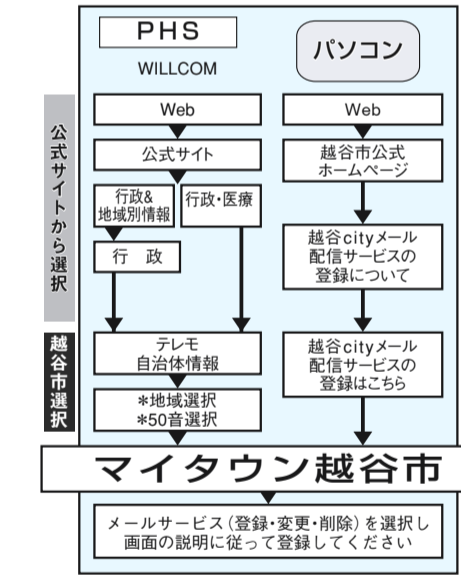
PHS

WILLCOM

パソコン

公式サイトから選択

Web

公式サイト

行政&地域別情報

行政・医療

行　政

Web

越谷市公式ホームページ

越谷cityメール配信サービスの登録について

越谷市選択

テレモ自治体情報

＊地域選択
＊50音選択

越谷cityメール配信サービスの登録はこちら

マイタウン越谷市

メールサービス（登録・変更・削除）を選択し画面の説明に従って登録してください